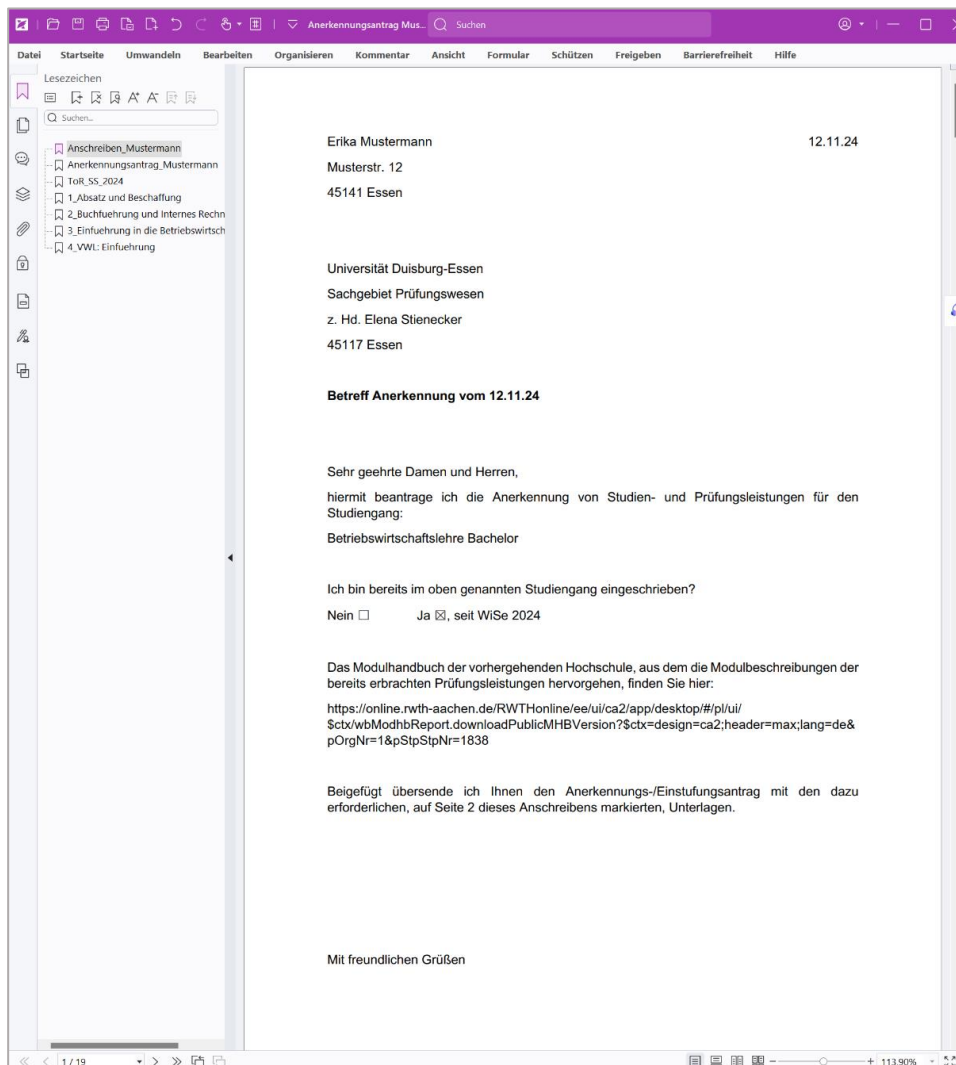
Anerkennungsantrag Mus... Suchen

Datei Startseite Umwandeln Bearbeiten Organisieren Kommentar Ansicht Formular Schützen Freigeben Barrierefreiheit Hilfe

Lesezeichen

Suchen...

Anschreiben_Mustermann
Anerkennungsantrag_Mustermann
ToR_SS_2024
1_Absatz und Beschaffung
2_Buchfuehrung und Internes Rechn
3_Einfuehrung in die Betriebswirtsch
4_VWL: Einfuehrung

Erika Mustermann 12.11.24

Musterstr. 12

45141 Essen

Universität Duisburg-Essen

Sachgebiet Prüfungswesen

z. Hd. Elena Stienecker

45117 Essen

**Betreff Anerkennung vom 12.11.24**

Sehr geehrte Damen und Herren,

hiermit beantrage ich die Anerkennung von Studien- und Prüfungsleistungen für den Studiengang:

Betriebswirtschaftslehre Bachelor

Ich bin bereits im oben genannten Studiengang eingeschrieben?

Nein ☐ Ja ☒, seit WiSe 2024

Das Modulhandbuch der vorhergehenden Hochschule, aus dem die Modulbeschreibungen der bereits erbrachten Prüfungsleistungen hervorgehen, finden Sie hier:

https://online.rwth-aachen.de/RWTHonline/ee/ui/ca2/app/desktop/#/pl/ui/$ctx/wbModhbReport.downloadPublicMHBVersion?$ctx=design=ca2;header=max;lang=de&pOrgNr=1&pStpStpNr=1838

Beigefügt übersende ich Ihnen den Anerkennungs-/Einstufungsantrag mit den dazu erforderlichen, auf Seite 2 dieses Anschreibens markierten, Unterlagen.

Mit freundlichen Grüßen

1 / 19

113,90%